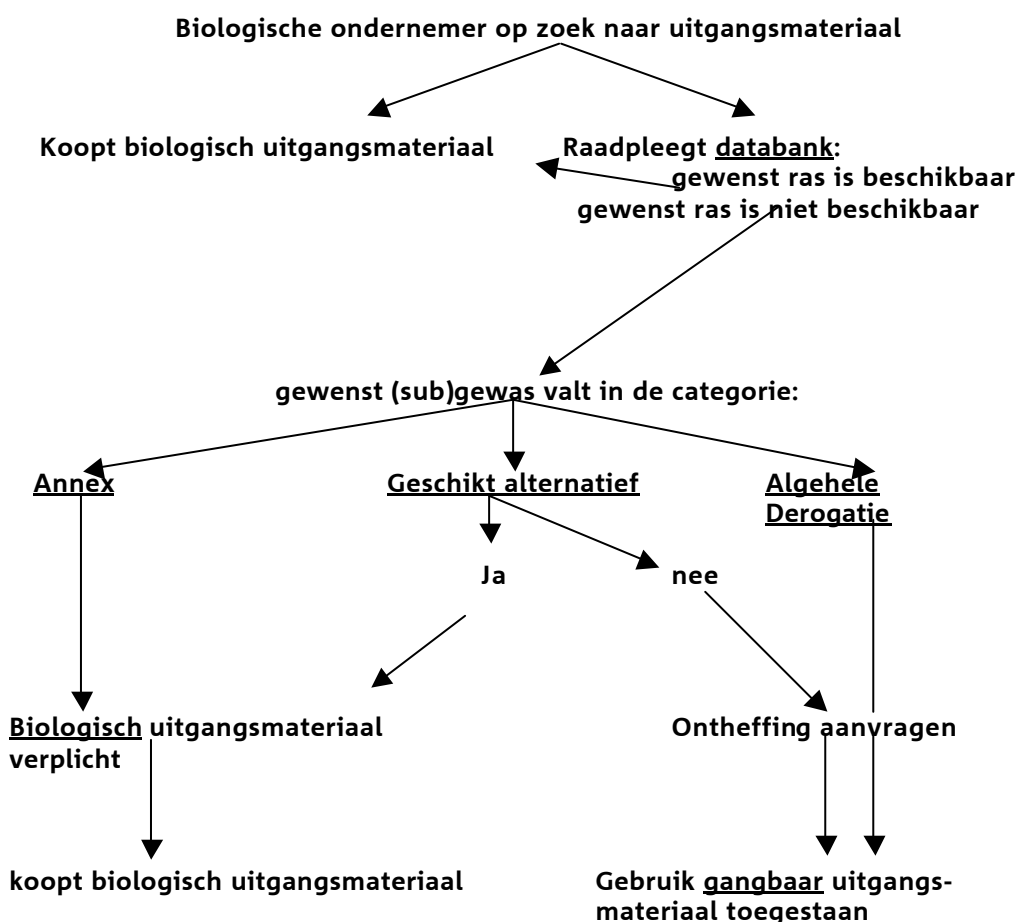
Biologische ondernemer op zoek naar uitgangsmateriaal

Koopt biologisch uitgangsmateriaal

Raadpleegt databank:
gewenst ras is beschikbaar
gewenst ras is niet beschikbaar

gewenst (sub)gewas valt in de categorie:

Annex

Geschikt alternatief

Algehele Derogatie

Ja

nee

Biologisch uitgangsmateriaal verplicht

Ontheffing aanvragen

koopt biologisch uitgangsmateriaal

Gebruik gangbaar uitgangsmateriaal toegestaan